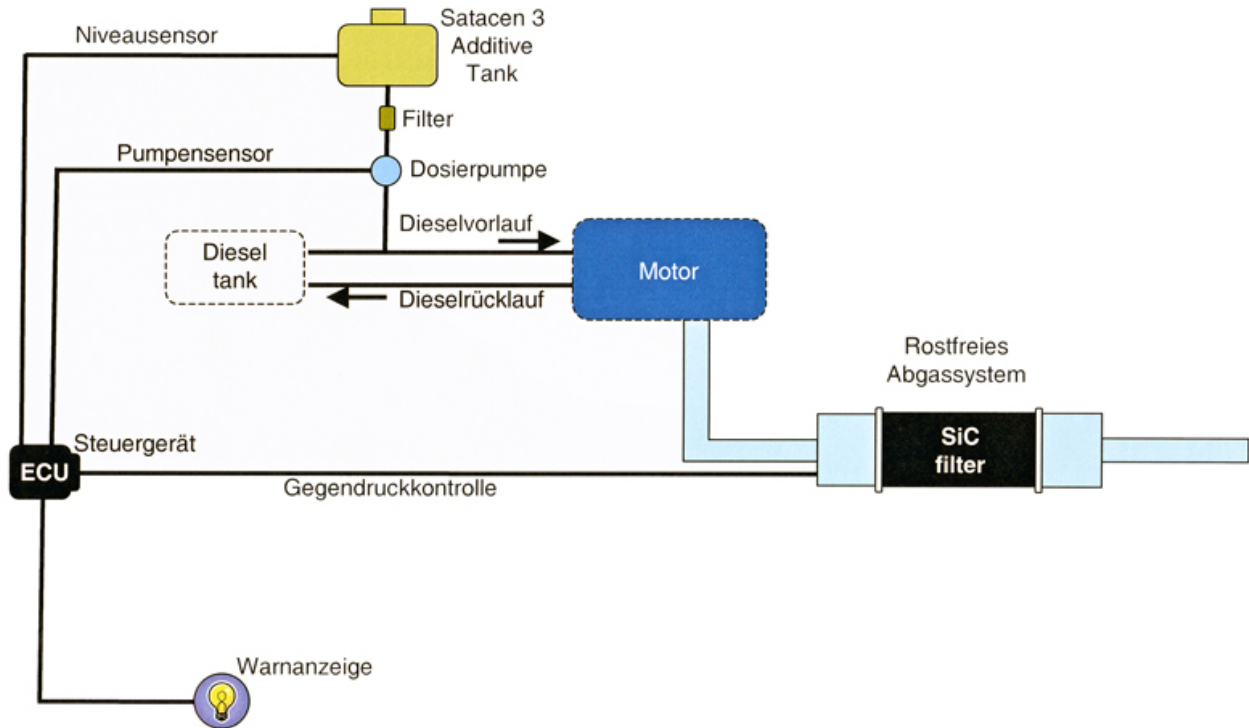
Niveausensor

Satacen 3 Additive Tank

Filter

Pumpensensor

Dosierpumpe

Dieselvorlauf

Diesel tank

Motor

Dieselrücklauf

Rostfreies Abgassystem

Steuergerät

ECU

SiC filter

Gegendruckkontrolle

Warnanzeige